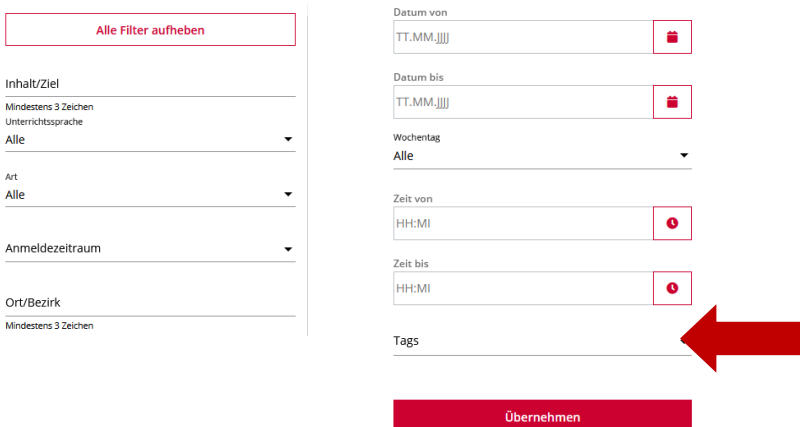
Alle Filter aufheben

Inhalt/Ziel
Mindestens 3 Zeichen

Unterrichtssprache
Alle

Art
Alle

Anmeldezeitraum

Ort/Bezirk
Mindestens 3 Zeichen

Datum von
TT.MM.JJJJ

Datum bis
TT.MM.JJJJ

Wochentag
Alle

Zeit von
HH:MI

Zeit bis
HH:MI

Tags

Übernehmen